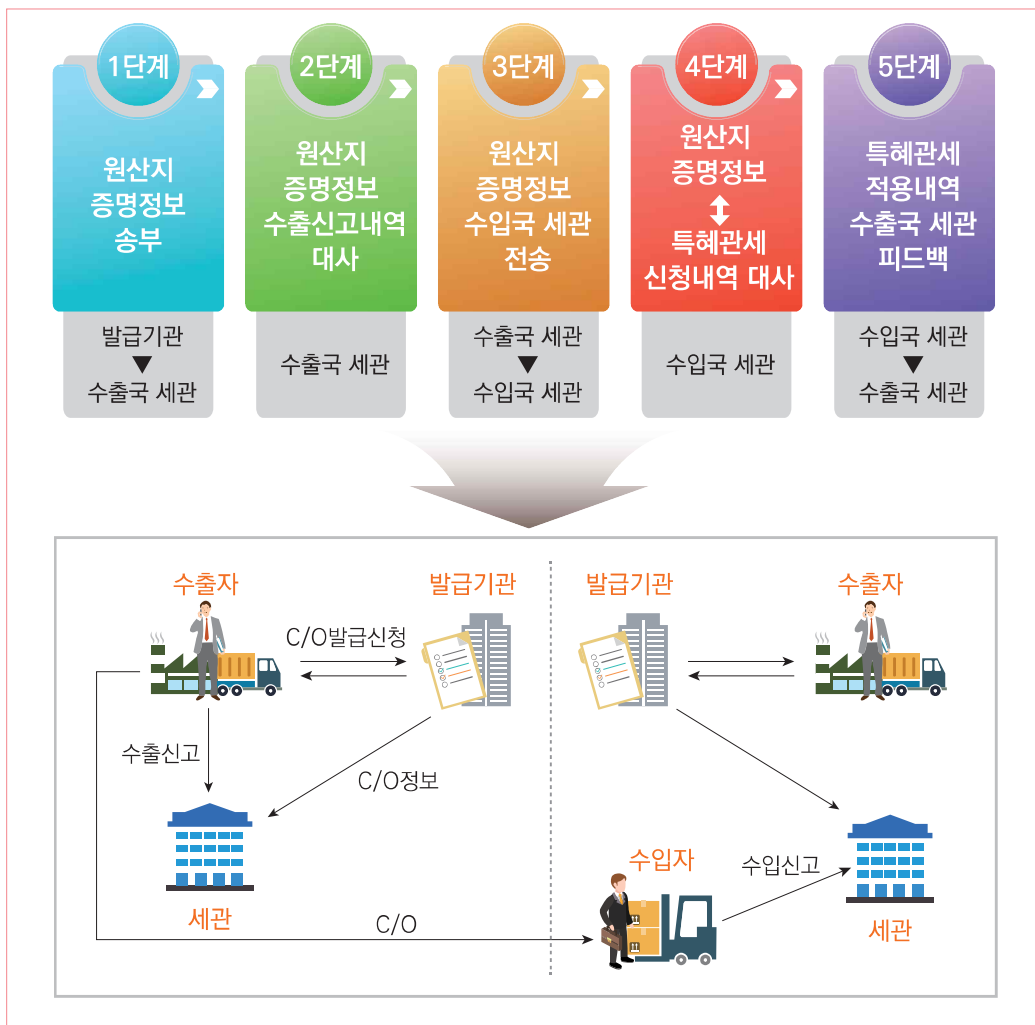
1단계

원산지 증명정보 송부

발급기관
▼
수출국 세관

2단계

원산지 증명정보 수출신고내역 대사

수출국 세관

3단계

원산지 증명정보 수입국 세관 전송

수출국 세관
▼
수입국 세관

4단계

원산지 증명정보
↕
특혜관세 신청내역 대사

수입국 세관

5단계

특혜관세 적용내역 수출국 세관 피드백

수입국 세관
▼
수출국 세관

수출자

발급기관

C/O발급신청

수출신고

C/O정보

세관

C/O

발급기관

수출자

수입자

수입신고

세관